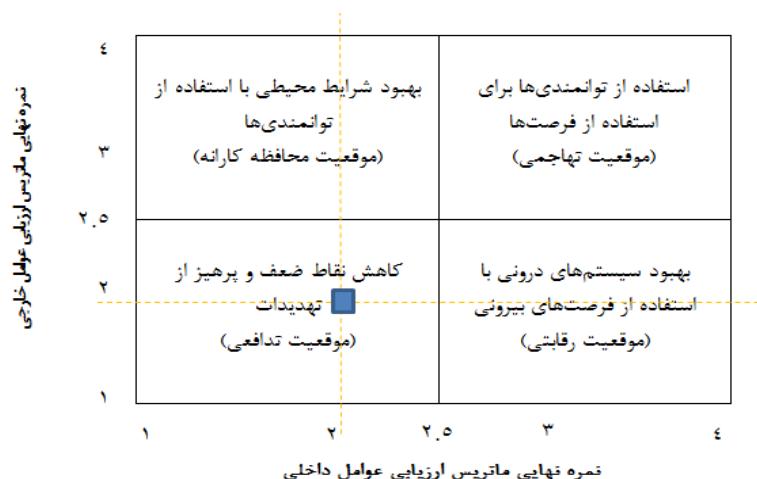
نمره نهایی ماتریس ارزیابی عوامل خارجی

۴
۳
۲.۵
۲
۱

بهبود شرایط محیطی با استفاده از توانمندی‌ها
(موقعیت محافظه کارانه)

استفاده از توانمندی‌ها برای استفاده از فرصت‌ها
(موقعیت تهاجمی)

کاهش نقاط ضعف و پرهیز از تهدیدات
(موقعیت تدافعی)

بهبود سیستم‌های درونی با استفاده از فرصت‌های بیرونی
(موقعیت رقابتی)

۱ ۲ ۲.۵ ۳ ۴

نمره نهایی ماتریس ارزیابی عوامل داخلی